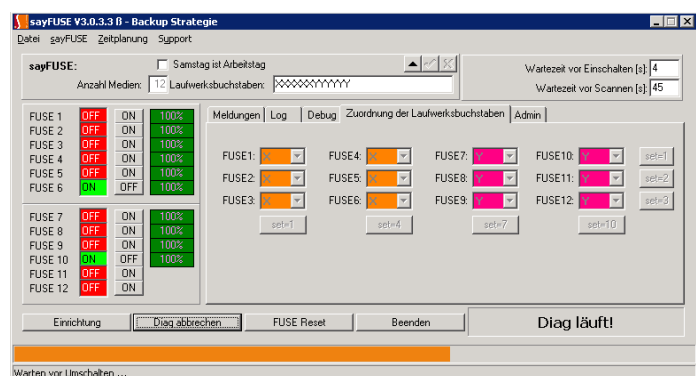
sayFUSE V3.0.3.3 ß - Backup Strategie

Datei sayFUSE Zeitplanung Support

sayFUSE:

Samstag ist Arbeitstag

Anzahl Medien: 12 Laufwerksbuchstaben: XXXXXXYYYYYY

Wartezeit vor Einschalten [s]: 4

Wartezeit vor Scannen [s]: 45

| | | | |
|---|---|---|---|
| FUSE 1 | OFF | ON | 100% |
| FUSE 2 | OFF | ON | 100% |
| FUSE 3 | OFF | ON | 100% |
| FUSE 4 | OFF | ON | 100% |
| FUSE 5 | OFF | ON | 100% |
| FUSE 6 | ON | OFF | 100% |

| | | | |
|---|---|---|---|
| FUSE 7 | OFF | ON | 100% |
| FUSE 8 | OFF | ON | 100% |
| FUSE 9 | OFF | ON | 100% |
| FUSE 10 | ON | OFF | 100% |
| FUSE 11 | OFF | ON | |
| FUSE 12 | OFF | ON | |

Meldungen Log Debug Zuordnung der Laufwerksbuchstaben Admin

FUSE1: X FUSE4: X FUSE7: Y FUSE10: Y set=1
FUSE2: X FUSE5: X FUSE8: Y FUSE11: Y set=2
FUSE3: X FUSE6: X FUSE9: Y FUSE12: Y set=3
set=1 set=4 set=7 set=10

Einrichtung Diag abbrechen FUSE Reset Beenden Diag läuft!

Warten vor Umschalten ...